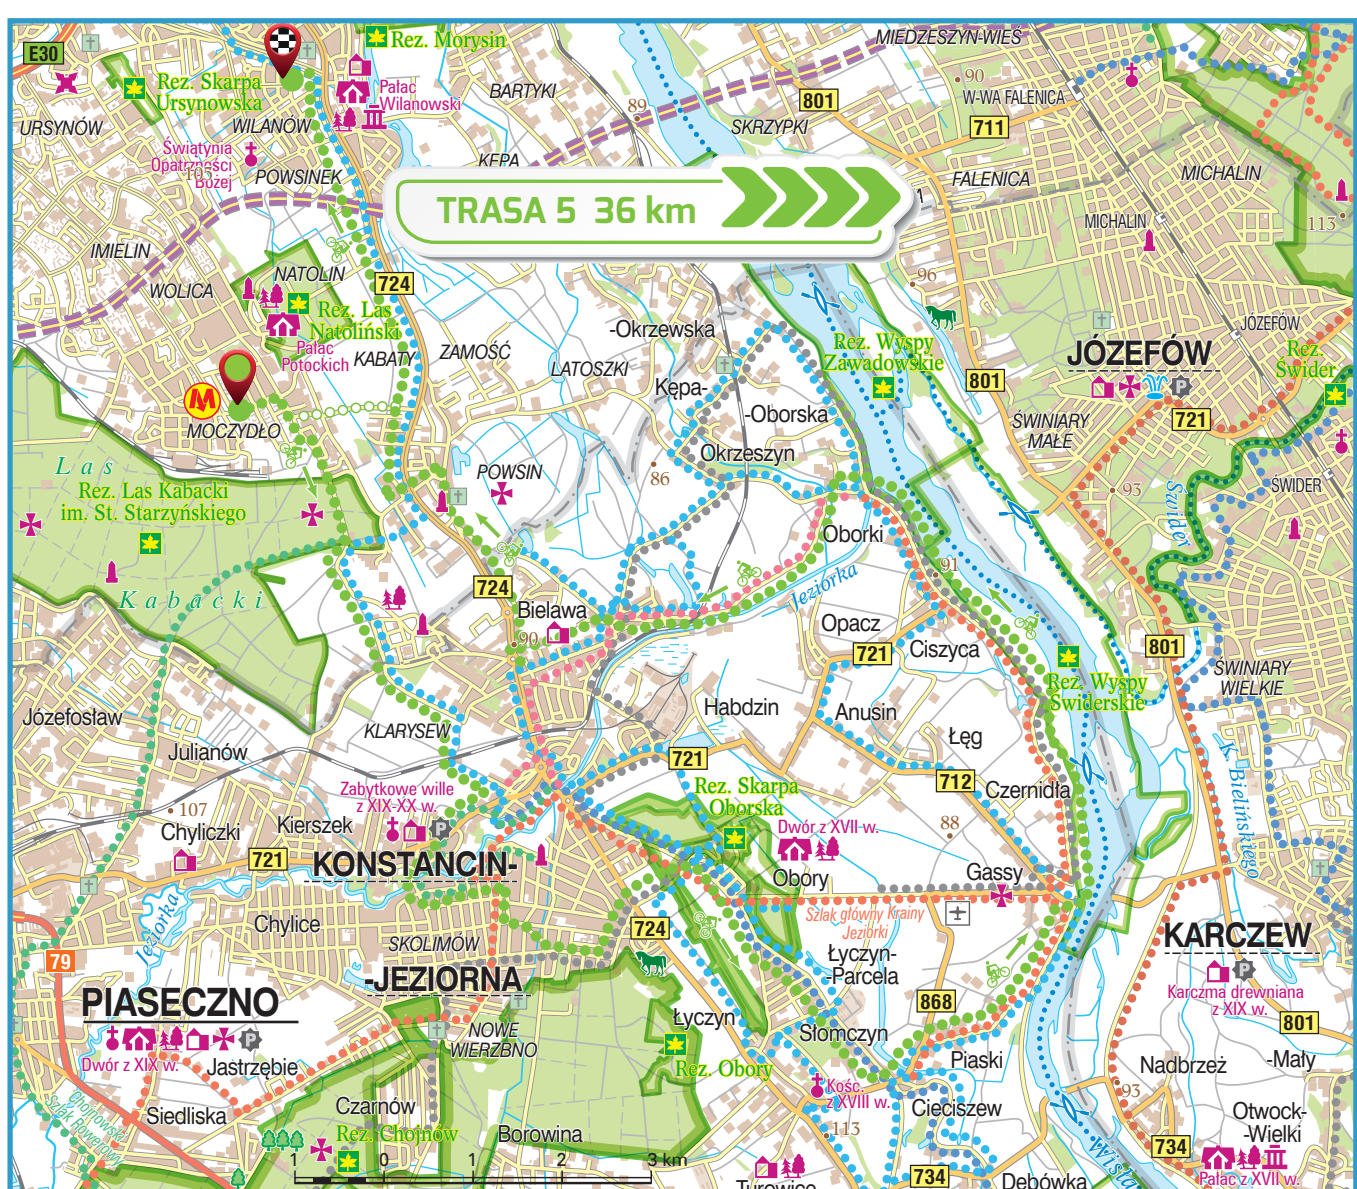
E30
Rez. Morysin
MIEDZESZYN-WIEŚ
Rez. Skarpa Ursynowska
Pałac Wilanowski
BARTYKI
90
W-WA FALENICA
801
89
URSYNÓW
WILANÓW
SKRZYPKI
711
Świątynia Opatrzności Bożej
105
POWSINEK
KEPA
FALENICA
MICHALIN
TRASA 5 36 km
MICHALIN
113
IMIELIN
NATOLIN
724
96
WOLICA
Rez. Las Natoliński
Pałac Potockich
KABATY
ZAMOŚĆ
LATOSZKI
-Okrzewska
Rez. Wyspy Zawadowskie
JÓZEFÓW
Rez. Świder
JÓZEFÓW
801
Kępa-
-Oborska
ŚWINIARY MAŁE
721
MOCZYDŁO
Okrzeszyn
Las
POWSIN
86
93
ŚWIDER
Świder
Rez. Las Kabacki im. St. Starzyńskiego
Oborki
Jeziorka
91
Kabacki
724
Bielawa
90
Opacz
721
Ciszyca
801
ŚWINIARY WIELKIE
Rez. Wyspy Świderskie
Józefosław
Habdzin
Anusin
KLARYSEW
Łęg
Julianów
721
Rez. Skarpa Oborska
712
Czernidła
K. Bielińskiego
Zabytkowe wille z XIX-XX w.
107
Chyliczki
Kierszek
Dwór z XVII w.
88
721
KONSTANCIN-
Obory
Gassy
Jeziorka
Chylice
Szlak główny Krainy Jeziorki
Łyczyn-
-Parcela
KARCZEW
724
SKOLIMÓW
79
-JEZIORNA
868
Karczma drewniana z XIX w.
PIASECZNO
NOWE WIERZBNO
Łyczyn
801
Słomczyn
Dwór z XIX w.
Jastrzębie
Rez. Obory
Piaski
Nadbrzeż
-Mały
Kośc. z XVIII w.
93
Czarnów
Cieciszew
Otwock-
Siedliska
-Wielki
Chojnowski Szlak Rowerowy
113
Rez. Chojnów
Borowina
1
0
1
2
3 km
734
734
Turowice
Dębówka
Wisła
Pałac z XVII w.